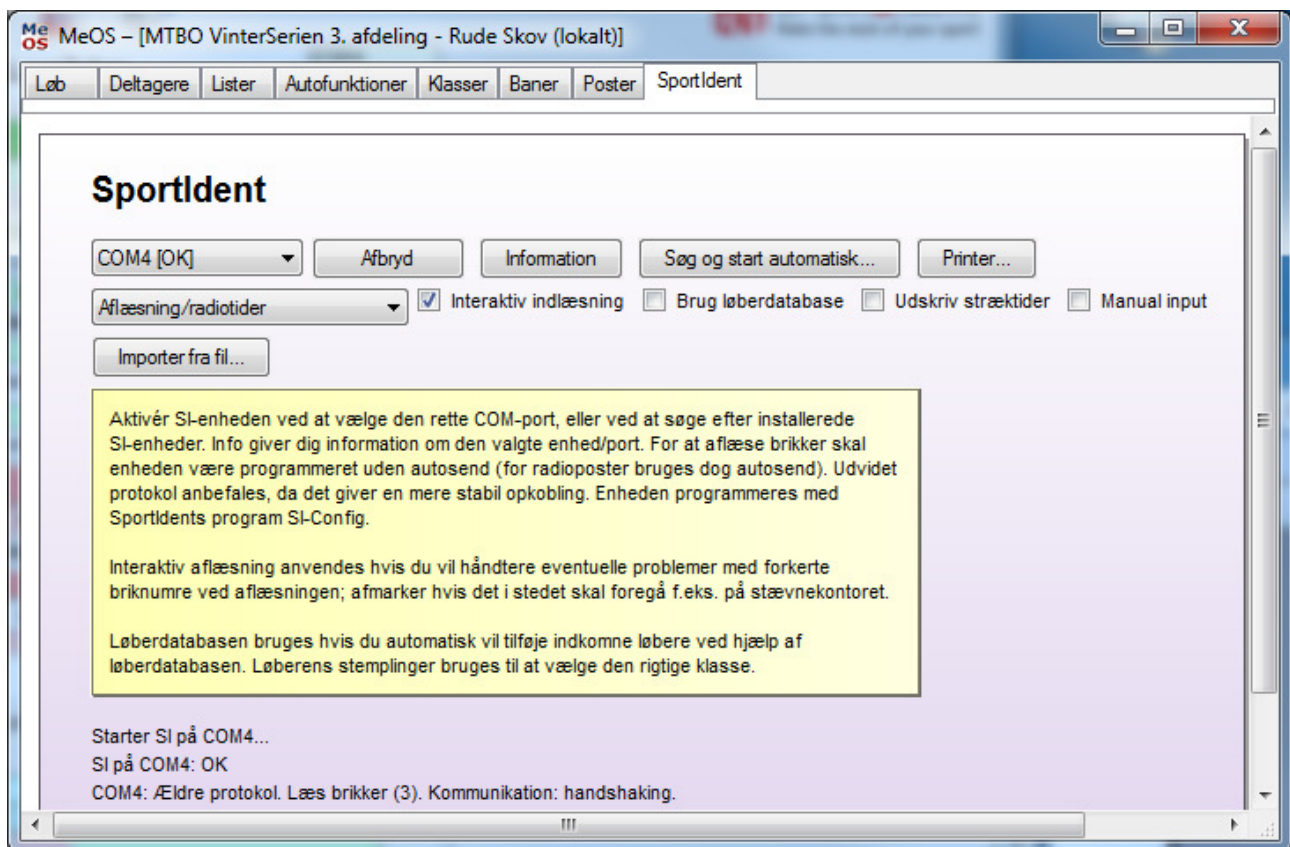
Me
OS MeOS – [MTBO VinterSerien 3. afdeling - Rude Skov (lokalt)]

Løb | Deltagere | Lister | Autofunktioner | Klasser | Baner | Poster | SportIdent

SportIdent

COM4 [OK]
Afbryd
Information
Søg og start automatisk...
Printer...

Aflæsning/radiotider
Interaktiv indlæsning
Brug løberdatabase
Udskriv stræktider
Manual input

Importer fra fil...

Aktivér SI-enheden ved at vælge den rette COM-port, eller ved at søge efter installerede SI-enheder. Info giver dig information om den valgte enhed/port. For at aflæse brikker skal enheden være programmeret uden autosend (for radioposter bruges dog autosend). Udvidet protokol anbefales, da det giver en mere stabil opkobling. Enheden programmeres med SportIdents program SI-Config.

Interaktiv aflæsning anvendes hvis du vil håndtere eventuelle problemer med forkerte briknumre ved aflæsningen; afmarker hvis det i stedet skal foregå f.eks. på stævnekontoret.

Løberdatabasen bruges hvis du automatisk vil tilføje indkomne løbere ved hjælp af løberdatabasen. Løberens stemplinger bruges til at vælge den rigtige klasse.

Starter SI på COM4...
SI på COM4: OK
COM4: Ældre protokol. Læs brikker (3). Kommunikation: handshaking.